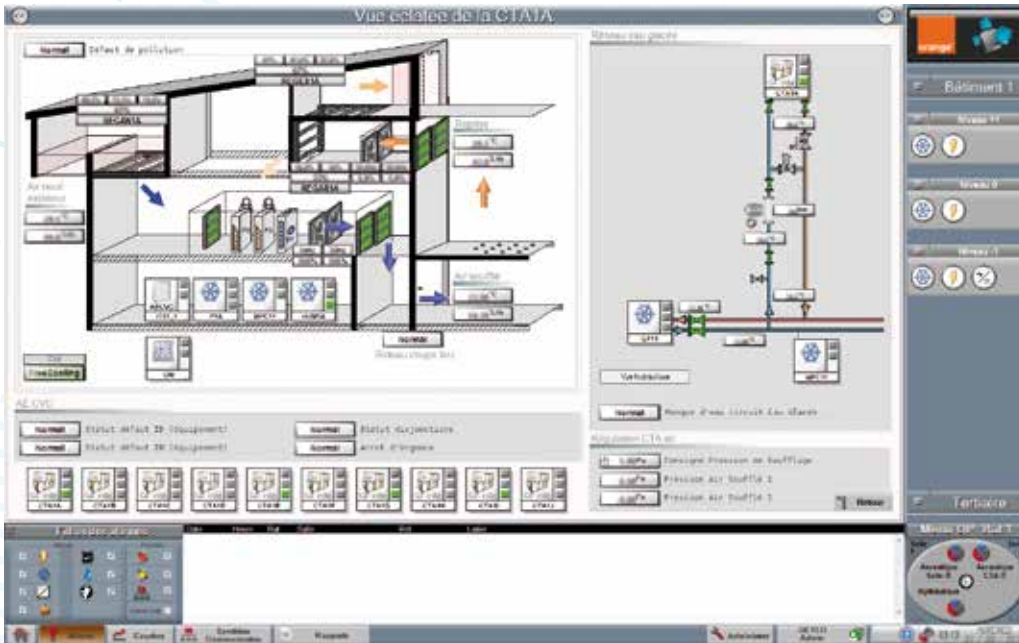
Vue éclatée de la CTA1A

Normal Défaut de pollution

Air neuf extérieur

Reprise

Air soufflé

Normal

Réseau chaud bas

Free Cooling

Réseau eau glacée

CTA1A

Vanne/mesure

Normal Manque d'eau circuit eau glacée

Normal Statut défaut IP (équipement)

Normal Statut défaut DR (équipement)

Normal Statut disjoncteurs

Normal Arrêt d'urgence

Réglages CTA air

Consigne Pression de Soufflage

Pression air Soufflé 1

Pression air Soufflé 2

Retour

orange

Bâtiment 1

Niveau +1

Niveau 0

Niveau -1

Tertiaire

Courbes

Consignes

Rapports

Administrer